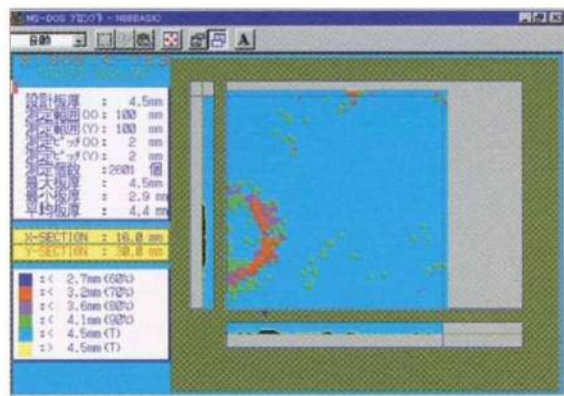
MS-DOS プロンプト - N88BASIC

自動

A

設計板厚 : 4.5mm
測定範囲(X): 100 mm
測定範囲(Y): 100 mm
測定ピッチ(X): 2 mm
測定ピッチ(Y): 2 mm
測定個数 :2601 個
最大板厚 : 4.5mm
最小板厚 : 2.9 mm
平均板厚 : 4.4 mm

X-SECTION : 16.0 mm
Y-SECTION : 38.0 mm

:< 2.7mm(60%)
:< 3.2mm(70%)
:< 3.6mm(80%)
:< 4.1mm(90%)
:< 4.5mm(T)
:> 4.5mm(T)